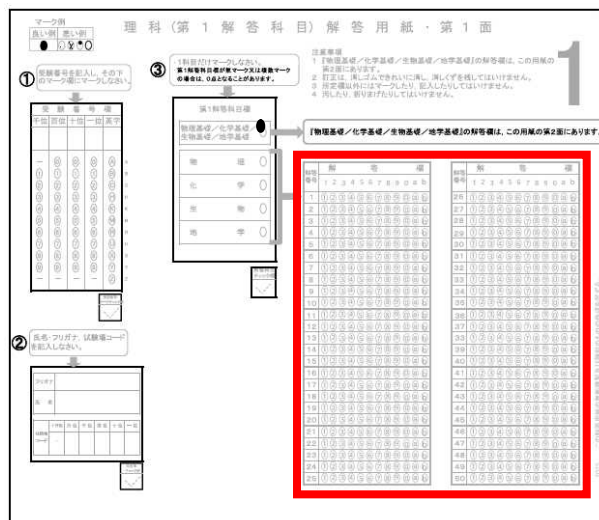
マーク例

良い例 悪い例

理科（第１解答科目）解答用紙・第１面

1

注意事項

1 「物理基礎／化学基礎／生物基礎／地学基礎」の解答欄は、この用紙の第２面にあります。

2 訂正は、消しゴムできれいに消し、消しくずを残してはいけません。

3 所定欄以外にはマークしたり、記入したりしてはいけません。

4 汚したり、折りまげたりしてはいけません。

①

受験番号を記入し、その下のマーク欄にマークしなさい。

| 受 | 験 | 番 | 号 | 欄 |
|---|---|---|---|---|
| 千位 | 百位 | 十位 | 一位 | 英字 |

③

１科目だけマークしなさい。
第１解答科目欄が無マーク又は複数マークの場合は、０点となることがあります。

第１解答科目欄

物理基礎／化学基礎／生物基礎／地学基礎

物理

化学

生物

地学

『物理基礎／化学基礎／生物基礎／地学基礎』の解答欄は、この用紙の第２面にあります。

| 解答番号 | 解答欄 1 2 3 4 5 6 7 8 9 0 a b |
|---|---|
| 1 | ① ② ③ ④ ⑤ ⑥ ⑦ ⑧ ⑨ ⓪ ⓐ ⓑ |
| 2 | |
| 3 | |
| 4 | |
| 5 | |
| 6 | |
| 7 | |
| 8 | |
| 9 | |
| 10 | |
| 11 | |
| 12 | |
| 13 | |
| 14 | |
| 15 | |
| 16 | |
| 17 | |
| 18 | |
| 19 | |
| 20 | |
| 21 | |
| 22 | |
| 23 | |
| 24 | |
| 25 | |

| 解答番号 | 解答欄 1 2 3 4 5 6 7 8 9 0 a b |
|---|---|
| 26 | ① ② ③ ④ ⑤ ⑥ ⑦ ⑧ ⑨ ⓪ ⓐ ⓑ |
| 27 | |
| 28 | |
| 29 | |
| 30 | |
| 31 | |
| 32 | |
| 33 | |
| 34 | |
| 35 | |
| 36 | |
| 37 | |
| 38 | |
| 39 | |
| 40 | |
| 41 | |
| 42 | |
| 43 | |
| 44 | |
| 45 | |
| 46 | |
| 47 | |
| 48 | |
| 49 | |
| 50 | |

②

氏名・フリガナ，試験場コードを記入しなさい。

フリガナ

氏名

試験場コード 十万位 万位 千位 百位 十位 一位